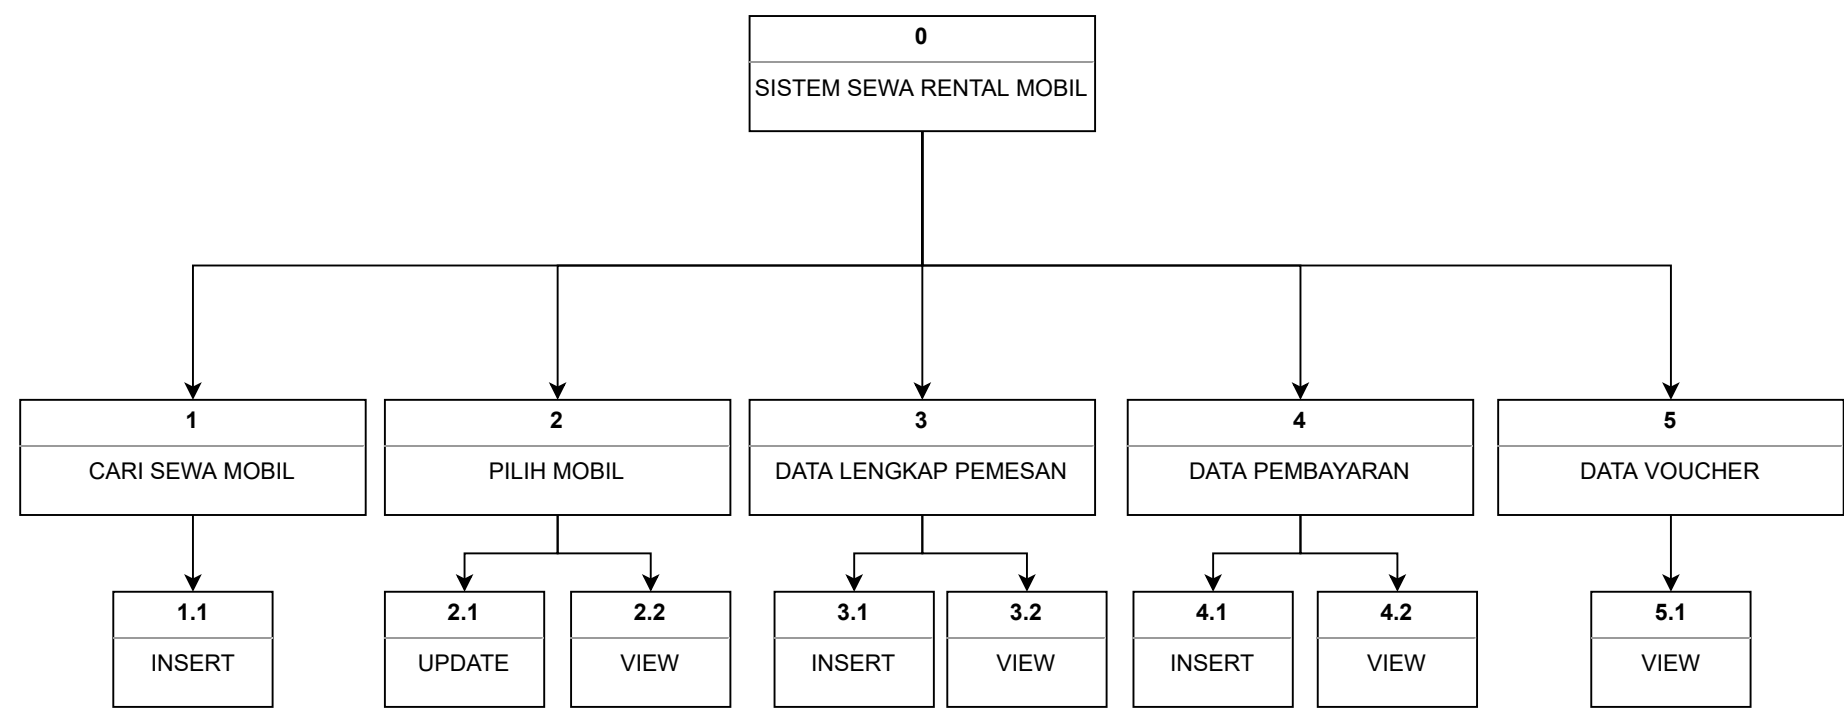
0
SISTEM SEWA RENTAL MOBIL

1
CARI SEWA MOBIL

2
PILIH MOBIL

3
DATA LENGKAP PEMESAN

4
DATA PEMBAYARAN

5
DATA VOUCHER

1.1
INSERT

2.1
UPDATE

2.2
VIEW

3.1
INSERT

3.2
VIEW

4.1
INSERT

4.2
VIEW

5.1
VIEW